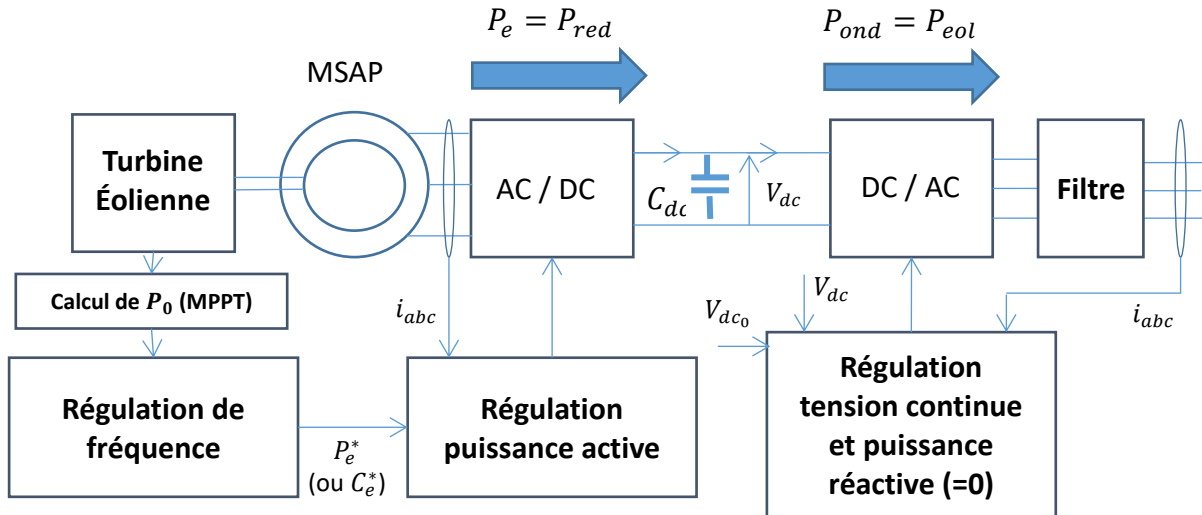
$P_e = P_{red}$

$P_{ond} = P_{eol}$

MSAP

Turbine Éolienne

AC / DC

$C_{dc}$

$V_{dc}$

DC / AC

Filtre

Calcul de $P_0$ (MPPT)

$i_{abc}$

$V_{dc}$

$V_{dc_0}$

$i_{abc}$

Régulation de fréquence

$P_e^*$ (ou $C_e^*$)

Régulation puissance active

Régulation tension continue et puissance réactive (=0)